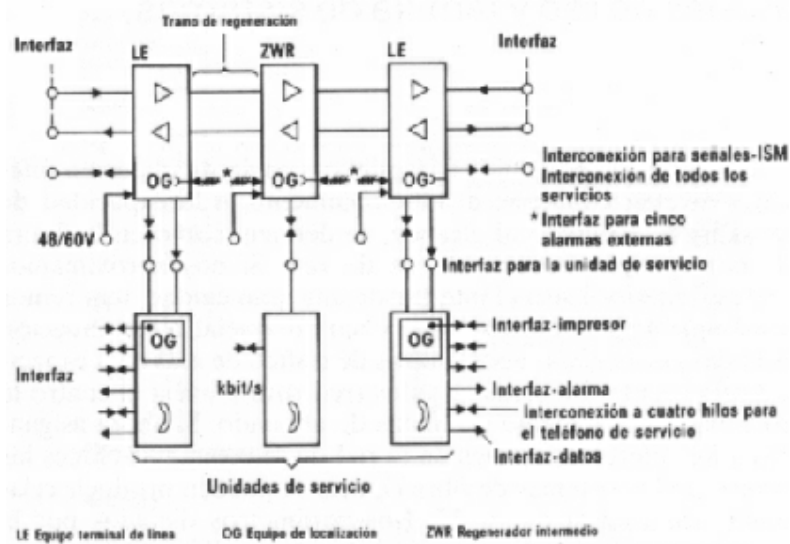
Tramo de regeneración

Interfaz

LE

ZWR

LE

Interfaz

OG

OG

OG

Interconexión para señales-ISM

Interconexion de todos los servicios

* Interfaz para cinco alarmas externas

48/60V

Interfaz para la unidad de servicio

OG

OG

Interfaz-impresor

Interfaz

kbit/s

Interfaz-alarma

Interconexión a cuatro hilos para el teléfono de servicio

Interfaz-datos

Unidades de servicio

LE Equipo terminal de línea OG Equipo de localización ZWR Regenerador intermedio